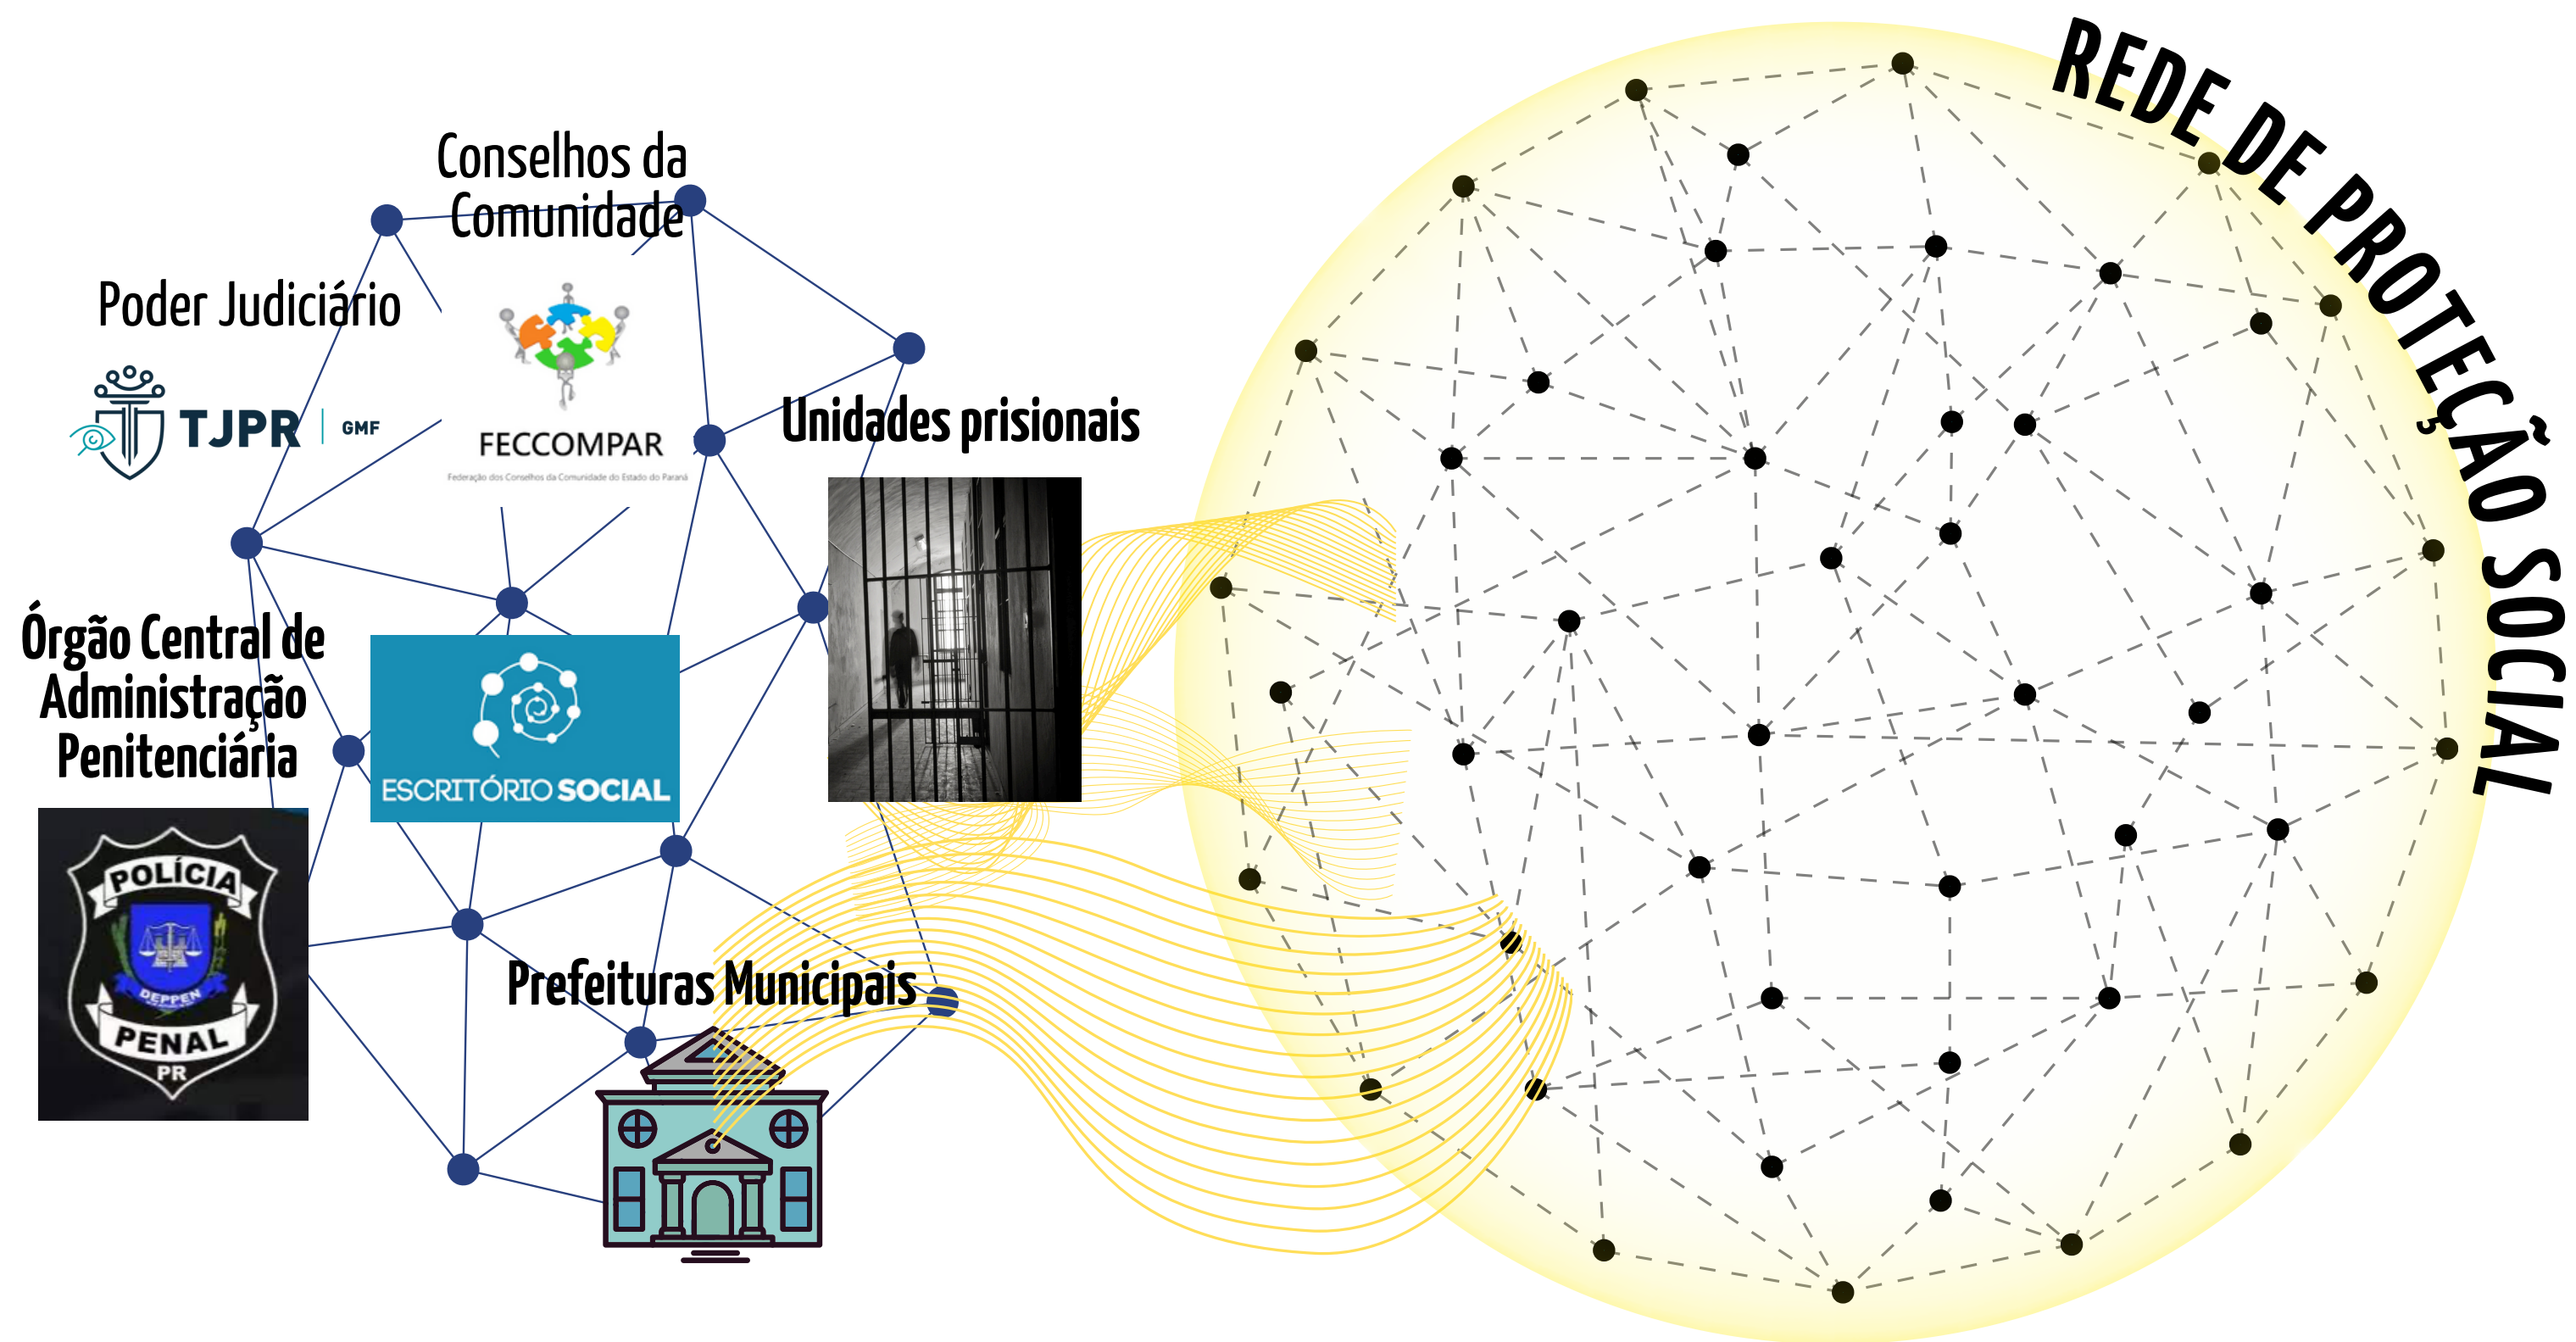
REDE DE PROTEÇÃO SOCIAL

Conselhos da Comunidade

Poder Judiciário

TJPR | GMF

FECCOMPAR

Federação dos Conselhos da Comunidade do Estado do Paraná

Unidades prisionais

Órgão Central de Administração Penitenciária

ESCRITÓRIO SOCIAL

POLÍCIA DEPPEN PENAL PR

Prefeituras Municipais